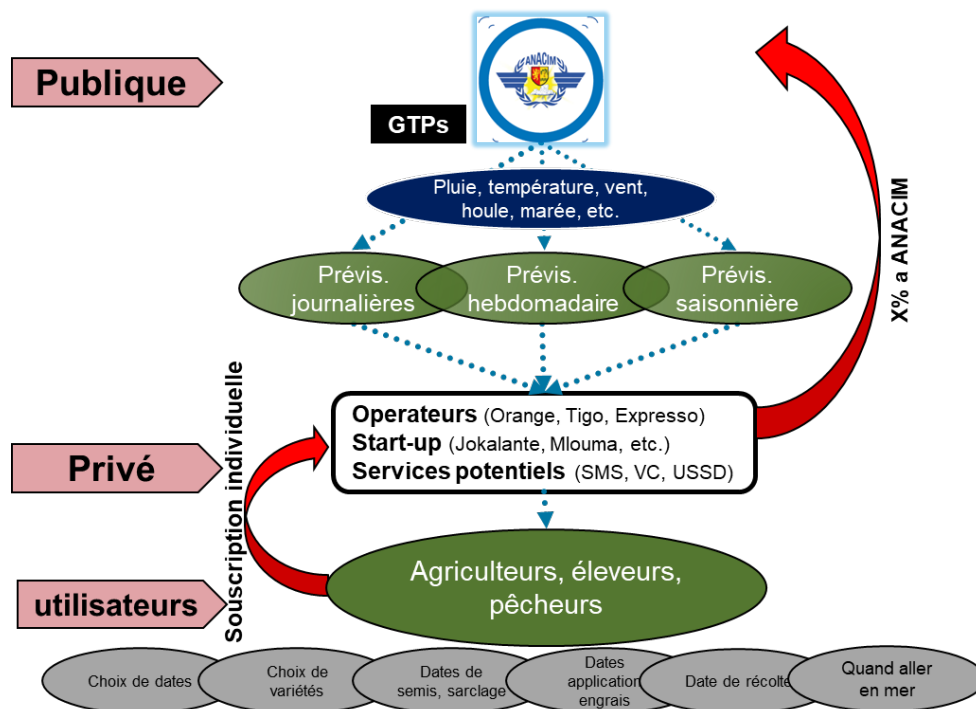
Publique

ANACIM

GTPs

Pluie, température, vent, houle, marée, etc.

Prévis. journalières

Prévis. hebdomadaire

Prévis. saisonnière

X% a ANACIM

Souscription individuelle

Operateurs (Orange, Tigo, Expresso)
Start-up (Jokalante, Mlouma, etc.)
Services potentiels (SMS, VC, USSD)

Privé

Agriculteurs, éleveurs, pêcheurs

utilisateurs

Choix de dates

Choix de variétés

Dates de semis, sarclage

Dates application engrais

Date de récolte

Quand aller en mer